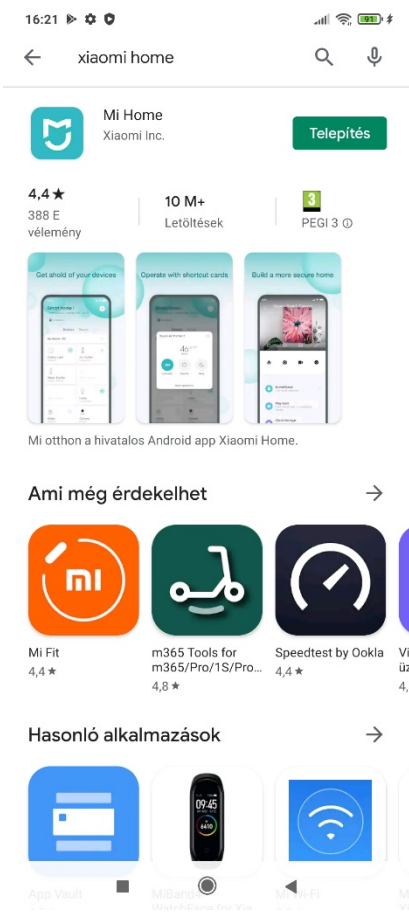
16:21

xiaomi home

Mi Home
Xiaomi Inc.

Telepítés

4,4★
388 E vélemény

10 M+
Letöltések

3
PEGI 3 ⓘ

Get ahold of your devices

Operate with shortcut cards

Build a more secure home

Mi otthon a hivatalos Android app Xiaomi Home.

Ami még érdekelhet

mi

Mi Fit
4,4★

m365 Tools for m365/Pro/1S/Pro...
4,8★

Speedtest by Ookla
4,4★

Vi
üz
4,

Hasonló alkalmazások

09:45

App Vault

MiBand WatchFace for Xia

Mi WiFi